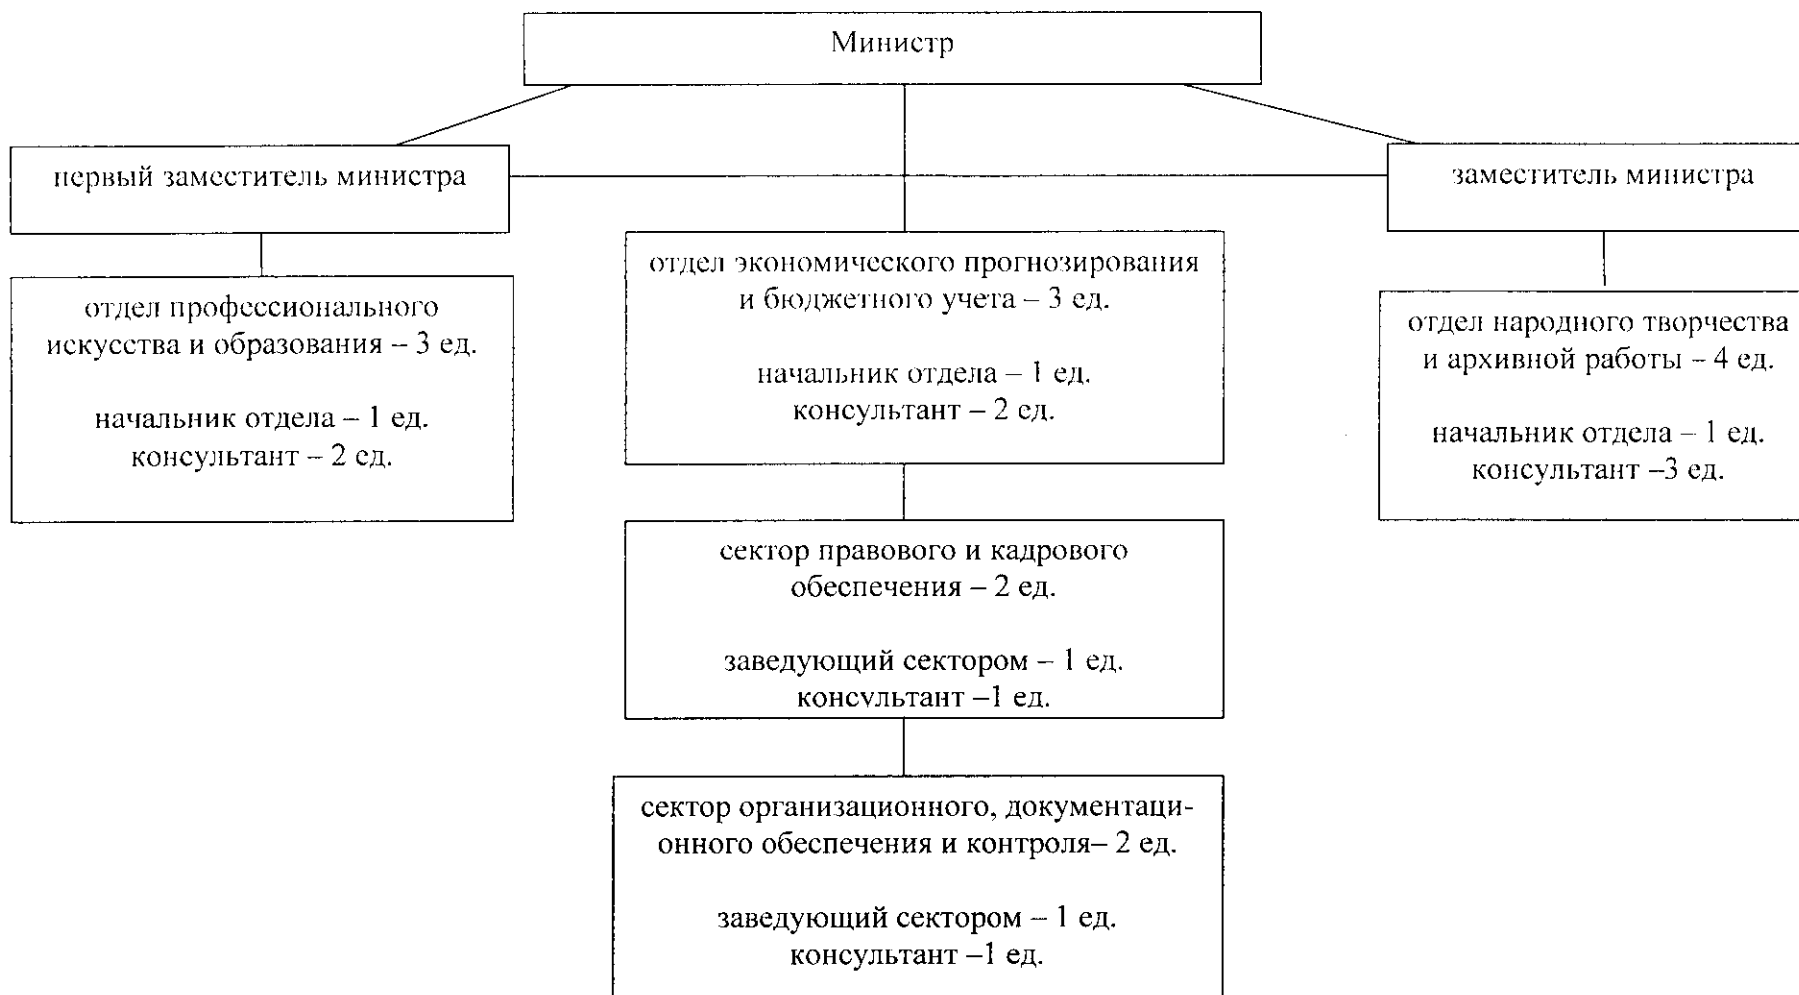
Министр

первый заместитель министра

заместитель министра

отдел профессионального искусства и образования – 3 ед.

начальник отдела – 1 ед.
консультант – 2 ед.

отдел экономического прогнозирования и бюджетного учета – 3 ед.

начальник отдела – 1 ед.
консультант – 2 ед.

отдел народного творчества и архивной работы – 4 ед.

начальник отдела – 1 ед.
консультант –3 ед.

сектор правового и кадрового обеспечения – 2 ед.

заведующий сектором – 1 ед.
консультант –1 ед.

сектор организационного, документационного обеспечения и контроля– 2 ед.

заведующий сектором – 1 ед.
консультант –1 ед.